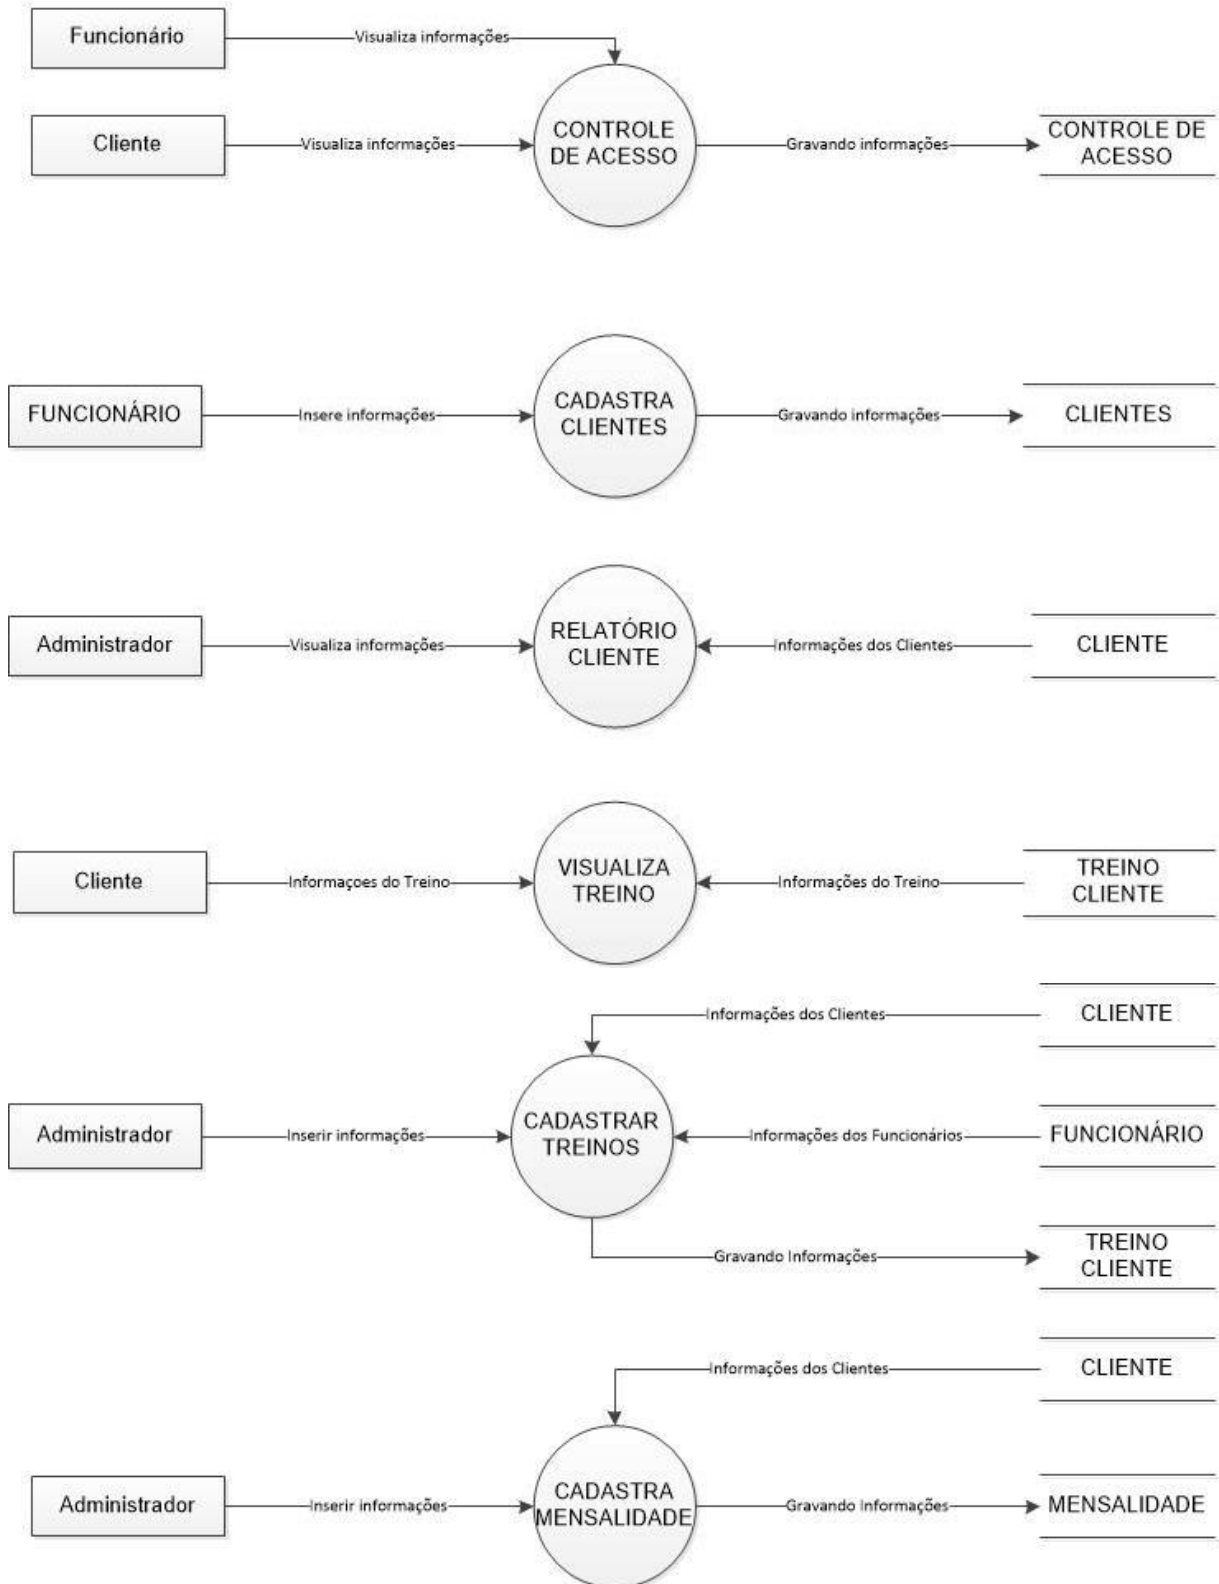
Funcionário

Visualiza informações

Cliente

Visualiza informações

CONTROLE DE ACESSO

Gravando informações

CONTROLE DE ACESSO

FUNCIONÁRIO

Insere informações

CADASTRA CLIENTES

Gravando informações

CLIENTES

Administrador

Visualiza informações

RELATÓRIO CLIENTE

Informações dos Clientes

CLIENTE

Cliente

Informaçoes do Treino

VISUALIZA TREINO

Informações do Treino

TREINO CLIENTE

Informações dos Clientes

CLIENTE

Administrador

Inserir informações

CADASTRAR TREINOS

Informações dos Funcionários

FUNCIONÁRIO

Gravando Informações

TREINO CLIENTE

Informações dos Clientes

CLIENTE

Administrador

Inserir informações

CADASTRA MENSALIDADE

Gravando Informações

MENSALIDADE